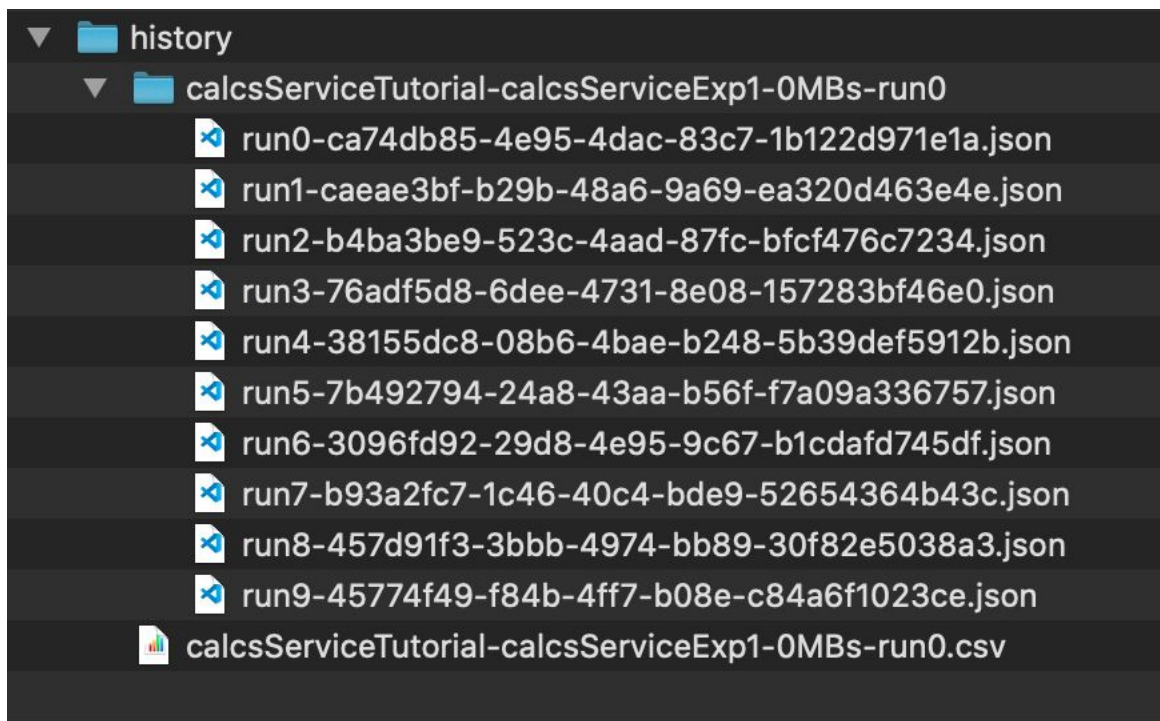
history

calcsServiceTutorial-calcsServiceExp1-0MBs-run0

run0-ca74db85-4e95-4dac-83c7-1b122d971e1a.json

run1-caeae3bf-b29b-48a6-9a69-ea320d463e4e.json

run2-b4ba3be9-523c-4aad-87fc-bfcf476c7234.json

run3-76adf5d8-6dee-4731-8e08-157283bf46e0.json

run4-38155dc8-08b6-4bae-b248-5b39def5912b.json

run5-7b492794-24a8-43aa-b56f-f7a09a336757.json

run6-3096fd92-29d8-4e95-9c67-b1cdafd745df.json

run7-b93a2fc7-1c46-40c4-bde9-52654364b43c.json

run8-457d91f3-3bbb-4974-bb89-30f82e5038a3.json

run9-45774f49-f84b-4ff7-b08e-c84a6f1023ce.json

calcsServiceTutorial-calcsServiceExp1-0MBs-run0.csv